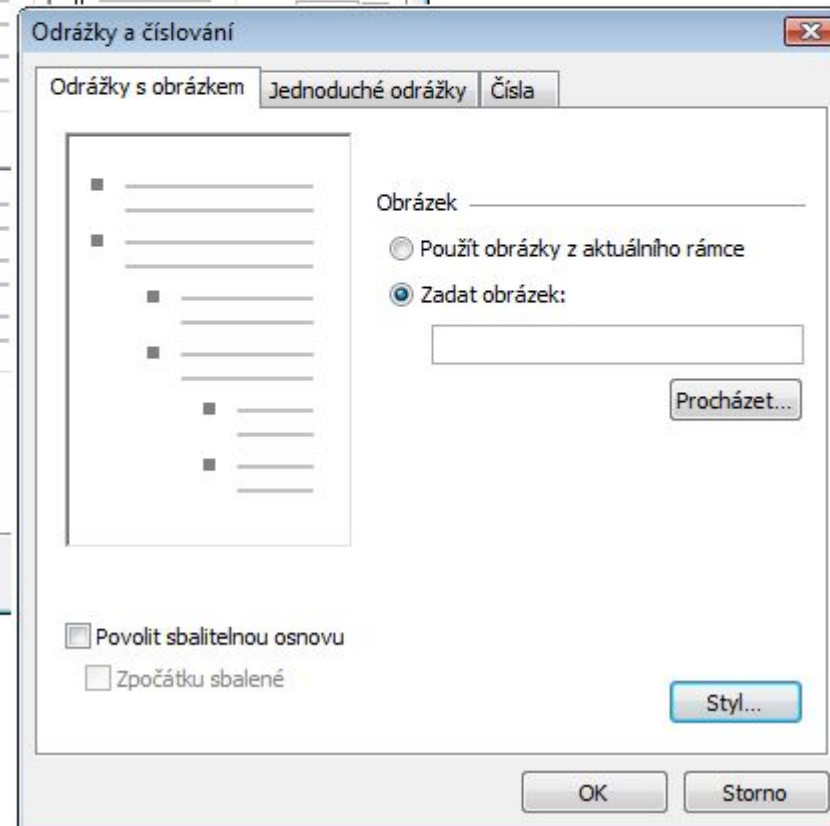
Odrážky a číslování

Odrážky s obrázkem | Jednoduché odrážky | Čísla

Obrázek

Použít obrázky z aktuálního rámce

Zadat obrázek:

Procházet...

Povolit sbalitelnou osnovu

Zpočátku sbalené

Styl...

OK

Storno